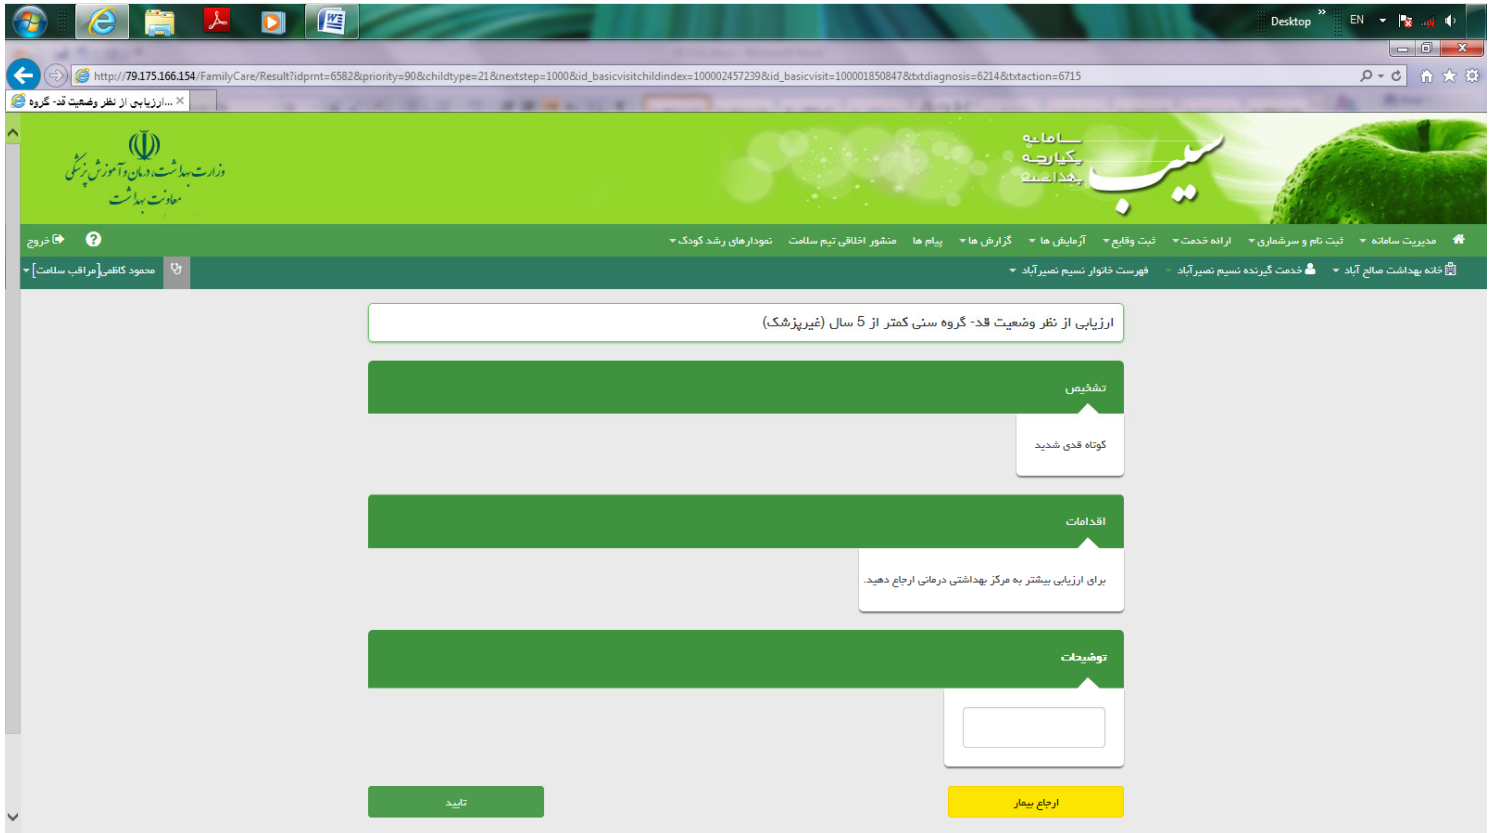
Desktop
EN

http://79.175.166.154/FamilyCare/Result?idprnt=6582&priority=90&childtype=21&nextstep=1000&id_basicvisitchildindex=100002457239&id_basicvisit=100001850847&txtdiagnosis=6214&txtaction=6715

...ارزیابی از نظر وضعیت قد- گروه

سامانه یکپارچه بهداشت
سیب

وزارت بهداشت، درمان و آموزش پزشکی
معاونت بهداشت

مدیریت سامانه ثبت نام و سرشماری ارائه خدمت ثبت وقایع آزمایش ها گزارش ها پیام ها منشور اخلاقی تیم سلامت نمودارهای رشد کودک

خروج

خانه بهداشت صالح آباد خدمت گیرنده نسیم نصیرآباد فهرست خانوار نسیم نصیرآباد

محمود کاظمی[مراقب سلامت]

ارزیابی از نظر وضعیت قد- گروه سنی کمتر از 5 سال (غیرپزشک)

تشخیص

کوتاه قدی شدید

اقدامات

برای ارزیابی بیشتر به مرکز بهداشتی درمانی ارجاع دهید.

توضیحات

ارجاع بیمار

تایید